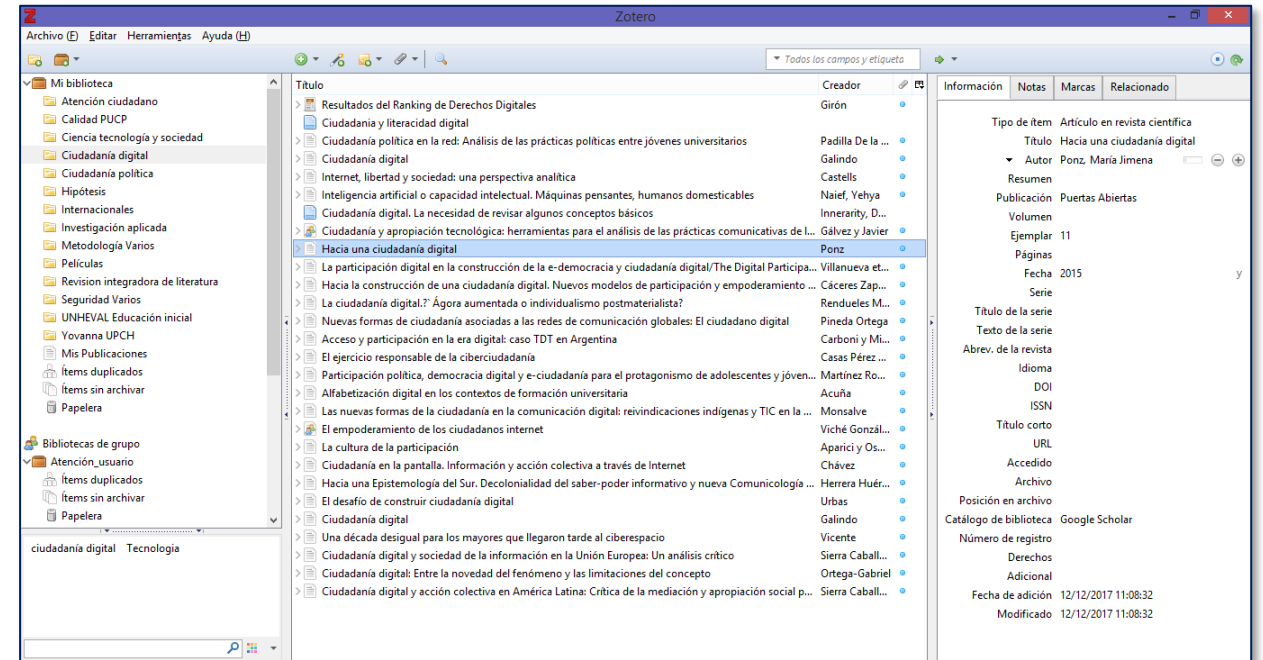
Zotero

Archivo (F) Editar Herramientas Ayuda (H)

Todos los campos y etiqueta

Mi biblioteca
Atención ciudadano
Calidad PUCP
Ciencia tecnología y sociedad
Ciudadanía digital
Ciudadanía política
Hipótesis
Internacionales
Investigación aplicada
Metodología Varios
Películas
Revision integradora de literatura
Seguridad Varios
UNHEVAL Educación inicial
Yovanna UPCH
Mis Publicaciones
Ítems duplicados
Ítems sin archivar
Papelera

Bibliotecas de grupo
Atención_usuario
Ítems duplicados
Ítems sin archivar
Papelera

ciudadanía digital Tecnologia

| Título | Creador |
|---|---|
| Resultados del Ranking de Derechos Digitales | Girón |
| Ciudadanía y literacidad digital | |
| Ciudadanía política en la red: Análisis de las prácticas políticas entre jóvenes universitarios | Padilla De la ... |
| Ciudadanía digital | Galindo |
| Internet, libertad y sociedad: una perspectiva analítica | Castells |
| Inteligencia artificial o capacidad intelectual. Máquinas pensantes, humanos domesticables | Naief, Yehya |
| Ciudadanía digital. La necesidad de revisar algunos conceptos básicos | Innerarity, D... |
| Ciudadanía y apropiación tecnológica: herramientas para el análisis de las prácticas comunicativas de l... | Gálvez y Javier |
| Hacia una ciudadanía digital | Ponz |
| La participación digital en la construcción de la e-democracia y ciudadanía digital/The Digital Participa... | Villanueva et... |
| Hacia la construcción de una ciudadanía digital. Nuevos modelos de participación y empoderamiento ... | Cáceres Zap... |
| La ciudadanía digital.?´ Ágora aumentada o individualismo postmaterialista? | Rendueles M... |
| Nuevas formas de ciudadanía asociadas a las redes de comunicación globales: El ciudadano digital | Pineda Ortega |
| Acceso y participación en la era digital: caso TDT en Argentina | Carboni y Mi... |
| El ejercicio responsable de la ciberciudadanía | Casas Pérez ... |
| Participación política, democracia digital y e-ciudadanía para el protagonismo de adolescentes y jóven... | Martínez Ro... |
| Alfabetización digital en los contextos de formación universitaria | Acuña |
| Las nuevas formas de la ciudadanía en la comunicación digital: reivindicaciones indígenas y TIC en la ... | Monsalve |
| El empoderamiento de los ciudadanos internet | Viché Gonzál... |
| La cultura de la participación | Aparici y Os... |
| Ciudadanía en la pantalla. Información y acción colectiva a través de Internet | Chávez |
| Hacia una Epistemología del Sur. Decolonialidad del saber-poder informativo y nueva Comunicología ... | Herrera Huér... |
| El desafío de construir ciudadanía digital | Urbas |
| Ciudadanía digital | Galindo |
| Una década desigual para los mayores que llegaron tarde al ciberespacio | Vicente |
| Ciudadanía digital y sociedad de la información en la Unión Europea: Un análisis crítico | Sierra Caball... |
| Ciudadanía digital: Entre la novedad del fenómeno y las limitaciones del concepto | Ortega-Gabriel |
| Ciudadanía digital y acción colectiva en América Latina: Crítica de la mediación y apropiación social p... | Sierra Caball... |

Información Notas Marcas Relacionado

Tipo de ítem Artículo en revista científica
Título Hacia una ciudadanía digital
Autor Ponz, María Jimena
Resumen
Publicación Puertas Abiertas
Volumen
Ejemplar 11
Páginas
Fecha 2015
Serie
Título de la serie
Texto de la serie
Abrev. de la revista
Idioma
DOI
ISSN
Título corto
URL
Accedido
Archivo
Posición en archivo
Catálogo de biblioteca Google Scholar
Número de registro
Derechos
Adicional
Fecha de adición 12/12/2017 11:08:32
Modificado 12/12/2017 11:08:32